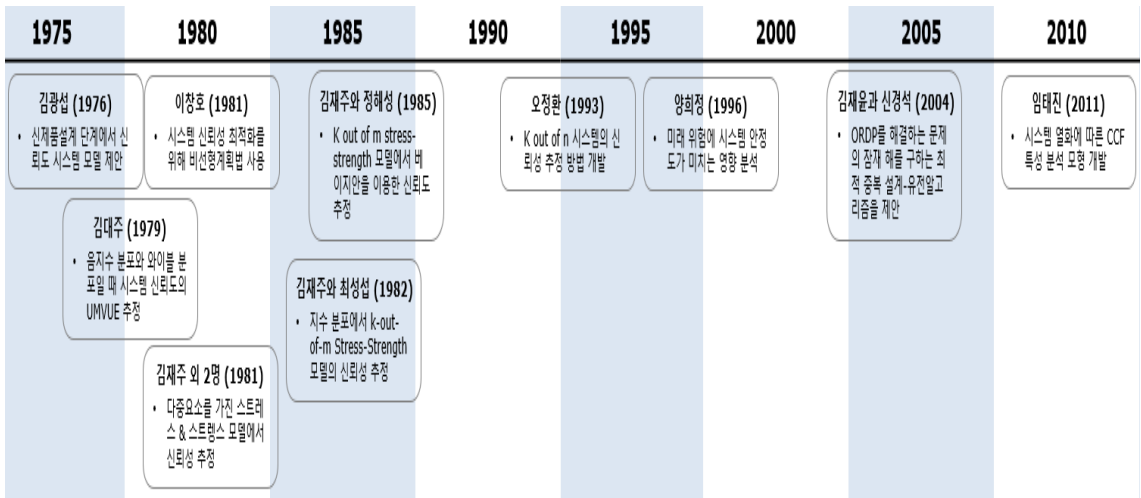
1975 1980 1985 1990 1995 2000 2005 2010

김광섭 (1976)
• 신제품설계 단계에서 신뢰도 시스템 모델 제안

이창호 (1981)
• 시스템 신뢰성 최적화를 위해 비선형계획법 사용

김대주 (1979)
• 음지수 분포와 와이블 분포일 때 시스템 신뢰도의 UMVUE 추정

김재주 외 2명 (1981)
• 다중요소를 가진 스트레스 & 스트렝스 모델에서 신뢰성 추정

김재주와 정해성 (1985)
• K out of m stress-strength 모델에서 베이지안을 이용한 신뢰도 추정

김재주와 최성섭 (1982)
• 지수 분포에서 k-out-of-m Stress-Strength 모델의 신뢰성 추정

오정환 (1993)
• K out of n 시스템의 신뢰성 추정 방법 개발

양희정 (1996)
• 미래 위험에 시스템 안정도가 미치는 영향 분석

김재윤과 신경석 (2004)
• ORDP를 해결하는 문제의 잠재 해를 구하는 최적 중복 설계-유전알고리즘을 제안

임태진 (2011)
• 시스템 열화에 따른 CCF 특성 분석 모형 개발